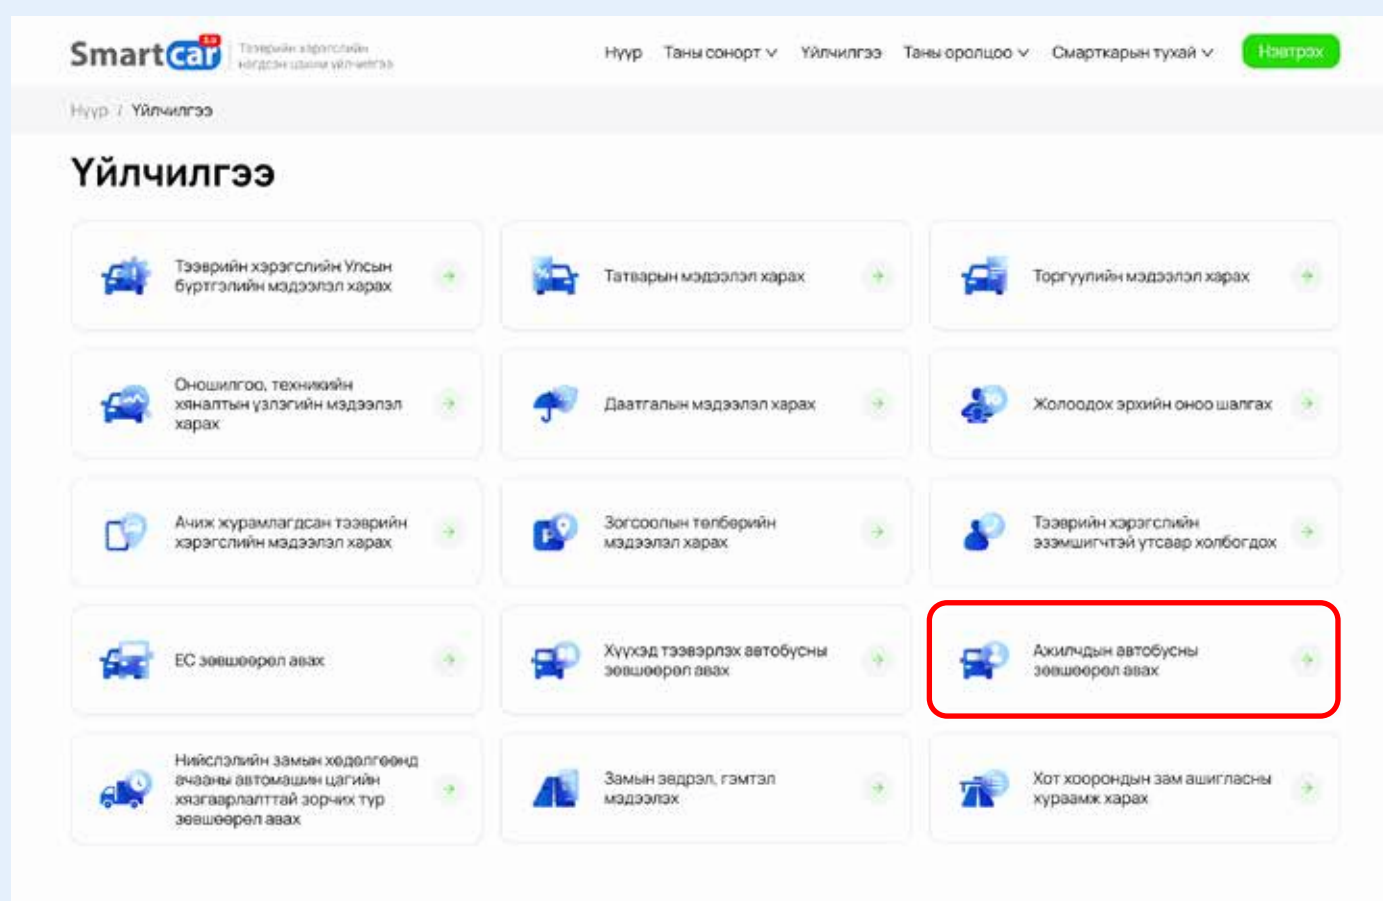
Smartcar 3.0 Тээврийн хэрэгслийн ногдсон цахим үйлчилгээ

Нүүр Таны сонорт Үйлчилгээ Таны оролцоо Смарткарын тухай Нэвтрэх

Нүүр / Үйлчилгээ

Үйлчилгээ

Тээврийн хэрэгслийн Улсын бүртгэлийн мэдээлэл харах

Татварын мэдээлэл харах

Торгуулийн мэдээлэл харах

Оношилгоо, техникийн хяналтын үзлэгийн мэдээлэл харах

Даатгалын мэдээлэл харах

Жолоодох эрхийн оноо шалгах

Ачих хураамжгүйсан тээврийн хэрэгслийн мэдээлэл харах

Зогсоолын төлбөрийн мэдээлэл харах

Тээврийн хэрэгслийн эзэмшигчтэй утсаар холбогдох

ЕС зөвшөөрөл авах

Хүүхэд тээвэрлэх автобусны зөвшөөрөл авах

Ажилчдын автобусны зөвшөөрөл авах

Нийслэлийн замын хөдөлгөөнд ачааны автомашин цагийн хязгаарлалттай зорчих тур зөвшөөрөл авах

Замын зөрчил, гэмтэл мэдээлэх

Хот хоорондын зам ашигласны хураамж харах